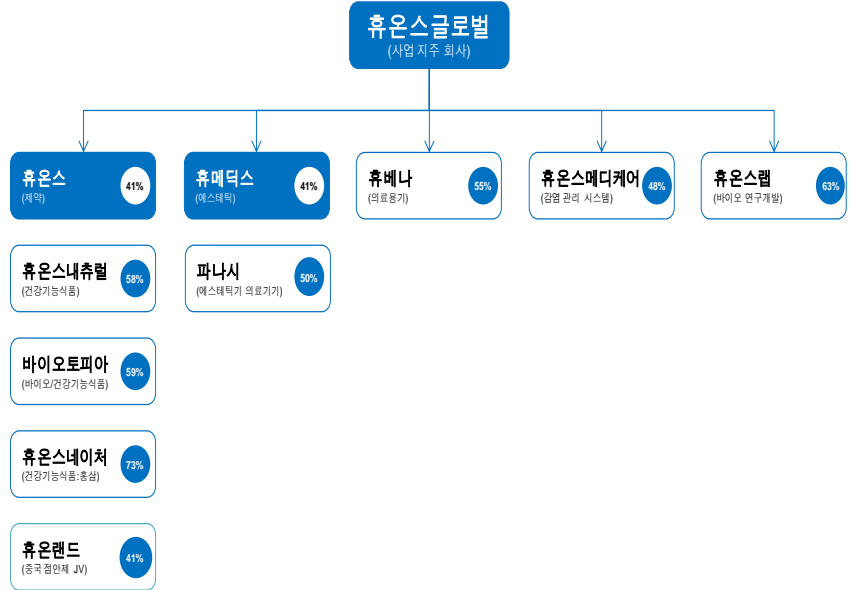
휴온스글로벌
(사업 지주 회사)

휴온스
(제약)
41%

휴메딕스
(에스테틱)
41%

휴베나
(의료용기)
55%

휴온스메디케어
(감염 관리 시스템)
48%

휴온스랩
(바이오 연구개발)
63%

휴온스내츄럴
(건강기능식품)
58%

파나시
(에스테틱기 의료기기)
50%

바이오토피아
(바이오/건강기능식품)
59%

휴온스네이처
(건강기능식품:홍삼)
73%

휴온랜드
(중국 점안제 JV)
41%